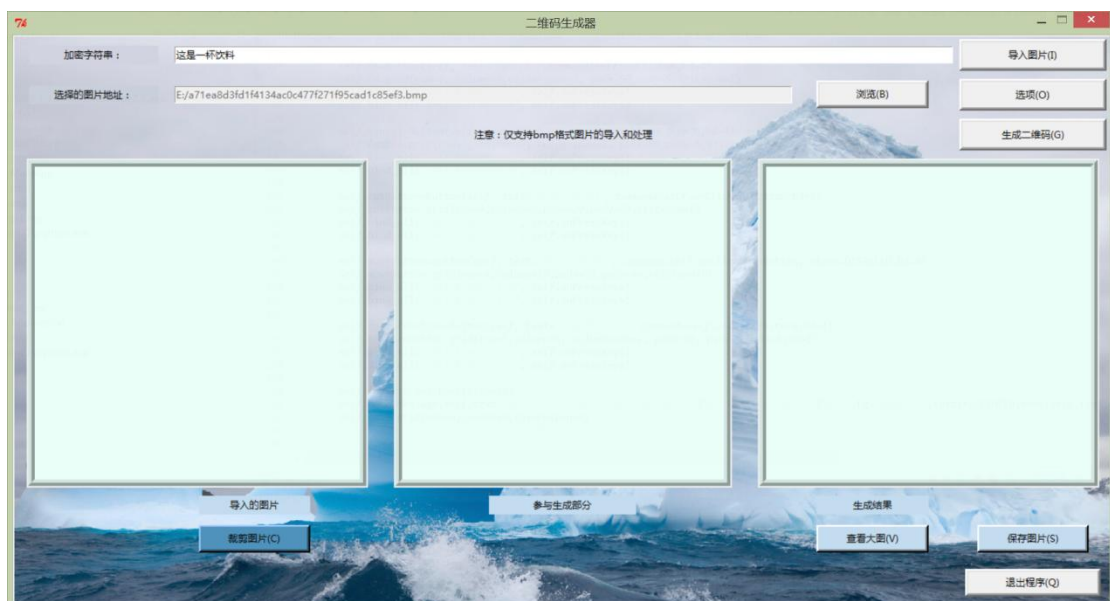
74

二维码生成器

加密字符串：

这是一杯饮料

导入图片(I)

选择的图片地址：

E:/a71ea8d3fd1f4134ac0c477f271f95cad1c85ef3.bmp

浏览(B)

选项(O)

注意：仅支持bmp格式图片的导入和处理

生成二维码(G)

导入的图片

参与生成部分

生成结果

裁剪图片(C)

查看大图(V)

保存图片(S)

退出程序(Q)